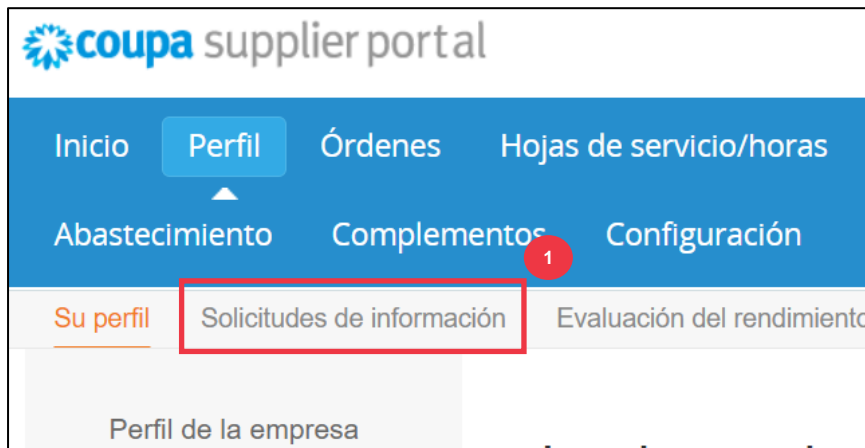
coupa supplier portal

Inicio Perfil Órdenes Hojas de servicio/horas

Abastecimiento Complementos Configuración

1

Su perfil Solicitudes de información Evaluación del rendimiento

Perfil de la empresa